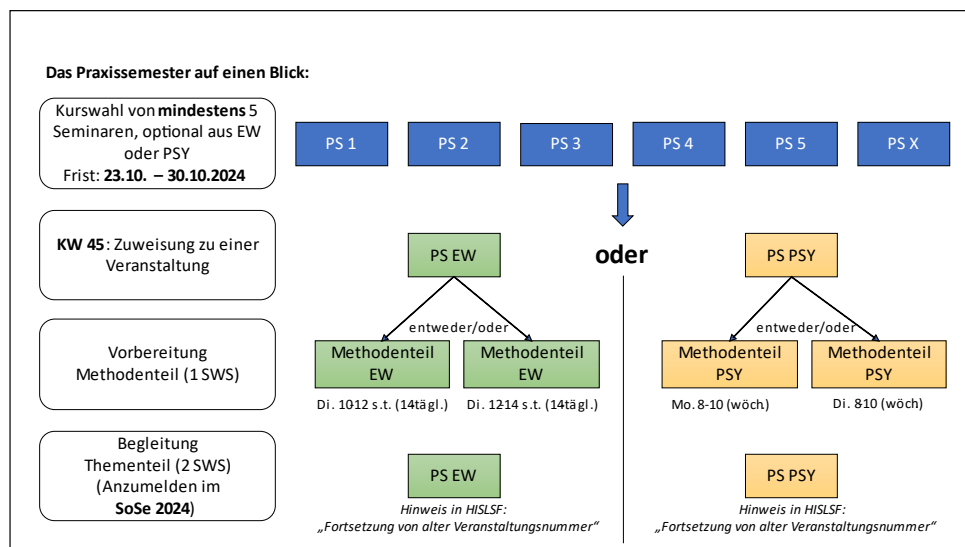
Das Praxissemester auf einen Blick:

Kurswahl von **mindestens** 5 Seminaren, optional aus EW oder PSY
Frist: **23.10. – 30.10.2024**

PS 1

PS 2

PS 3

PS 4

PS 5

PS X

**KW 45**: Zuweisung zu einer Veranstaltung

PS EW

oder

PS PSY

Vorbereitung Methodenteil (1 SWS)

entweder/oder

Methodenteil EW

Methodenteil EW

Di. 10-12 s.t. (14tägl.)

Di. 12-14 s.t. (14tägl.)

entweder/oder

Methodenteil PSY

Methodenteil PSY

Mo. 8-10 (wöch)

Di. 8-10 (wöch)

Begleitung Thementeil (2 SWS) (Anzumelden im **SoSe 2024**)

PS EW

Hinweis in HISLSF: „Fortsetzung von alter Veranstaltungsnummer"

PS PSY

Hinweis in HISLSF: „Fortsetzung von alter Veranstaltungsnummer"